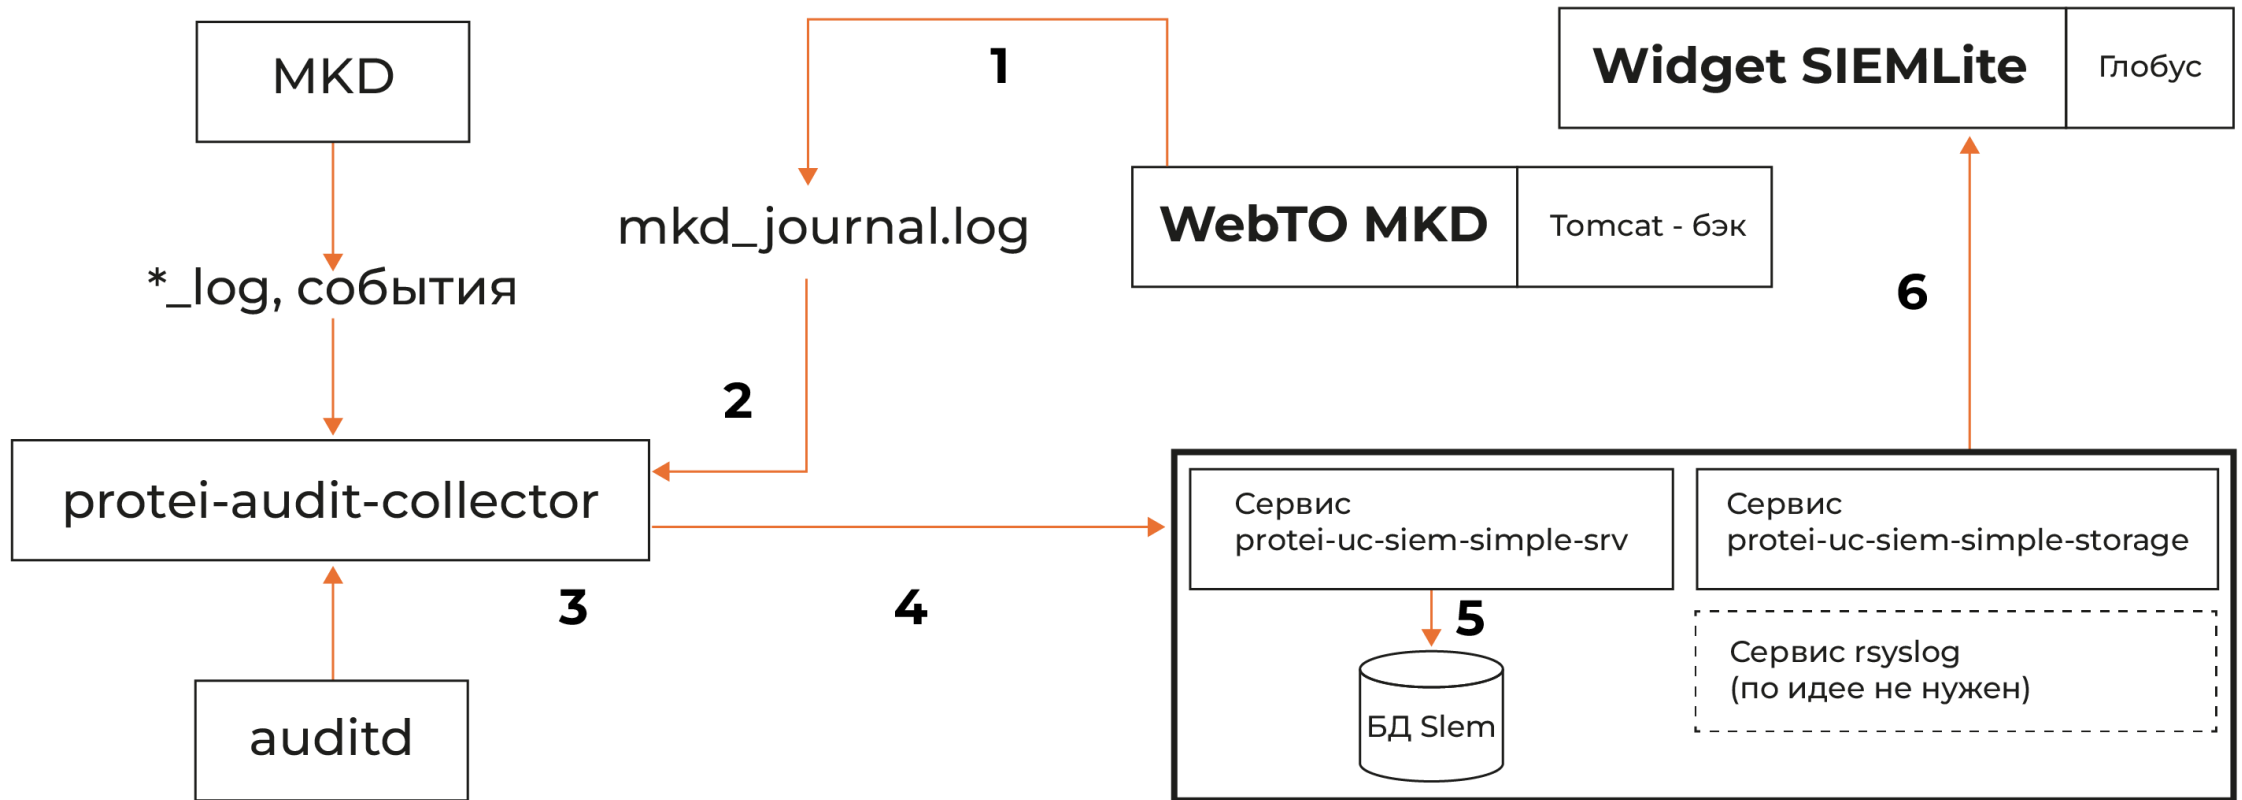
MKD

1

Widget SIEMLite

Глобус

mkd_journal.log

WebTO MKD

Tomcat - бэк

*_log, события

6

2

protei-audit-collector

Сервис protei-uc-siem-simple-srv

Сервис protei-uc-siem-simple-storage

3

4

5

Сервис rsyslog (по идее не нужен)

БД Slem

auditd